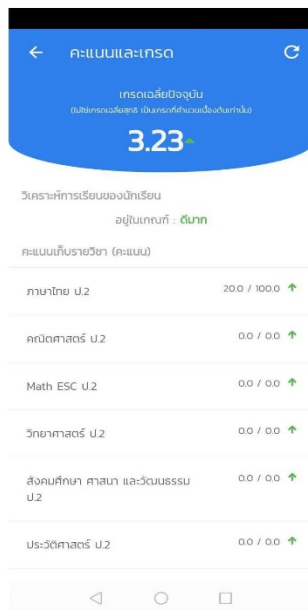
คะแนนและเกรด

เกรดเฉลี่ยปัจจุบัน
(ไม่ใช่เกรดเฉลี่ยสุทธิ เป็นเกรดที่คำนวณเบื้องต้นเท่านั้น)

3.23

วิเคราะห์การเรียนของนักเรียน
อยู่ในเกณฑ์ : ดีมาก

คะแนนเก็บรายวิชา (คะแนน)

| | |
|---|---|
| ภาษาไทย ป.2 | 20.0 / 100.0 |
| คณิตศาสตร์ ป.2 | 0.0 / 0.0 |
| Math ESC ป.2 | 0.0 / 0.0 |
| วิทยาศาสตร์ ป.2 | 0.0 / 0.0 |
| สังคมศึกษา ศาสนา และวัฒนธรรม ป.2 | 0.0 / 0.0 |
| ประวัติศาสตร์ ป.2 | 0.0 / 0.0 |